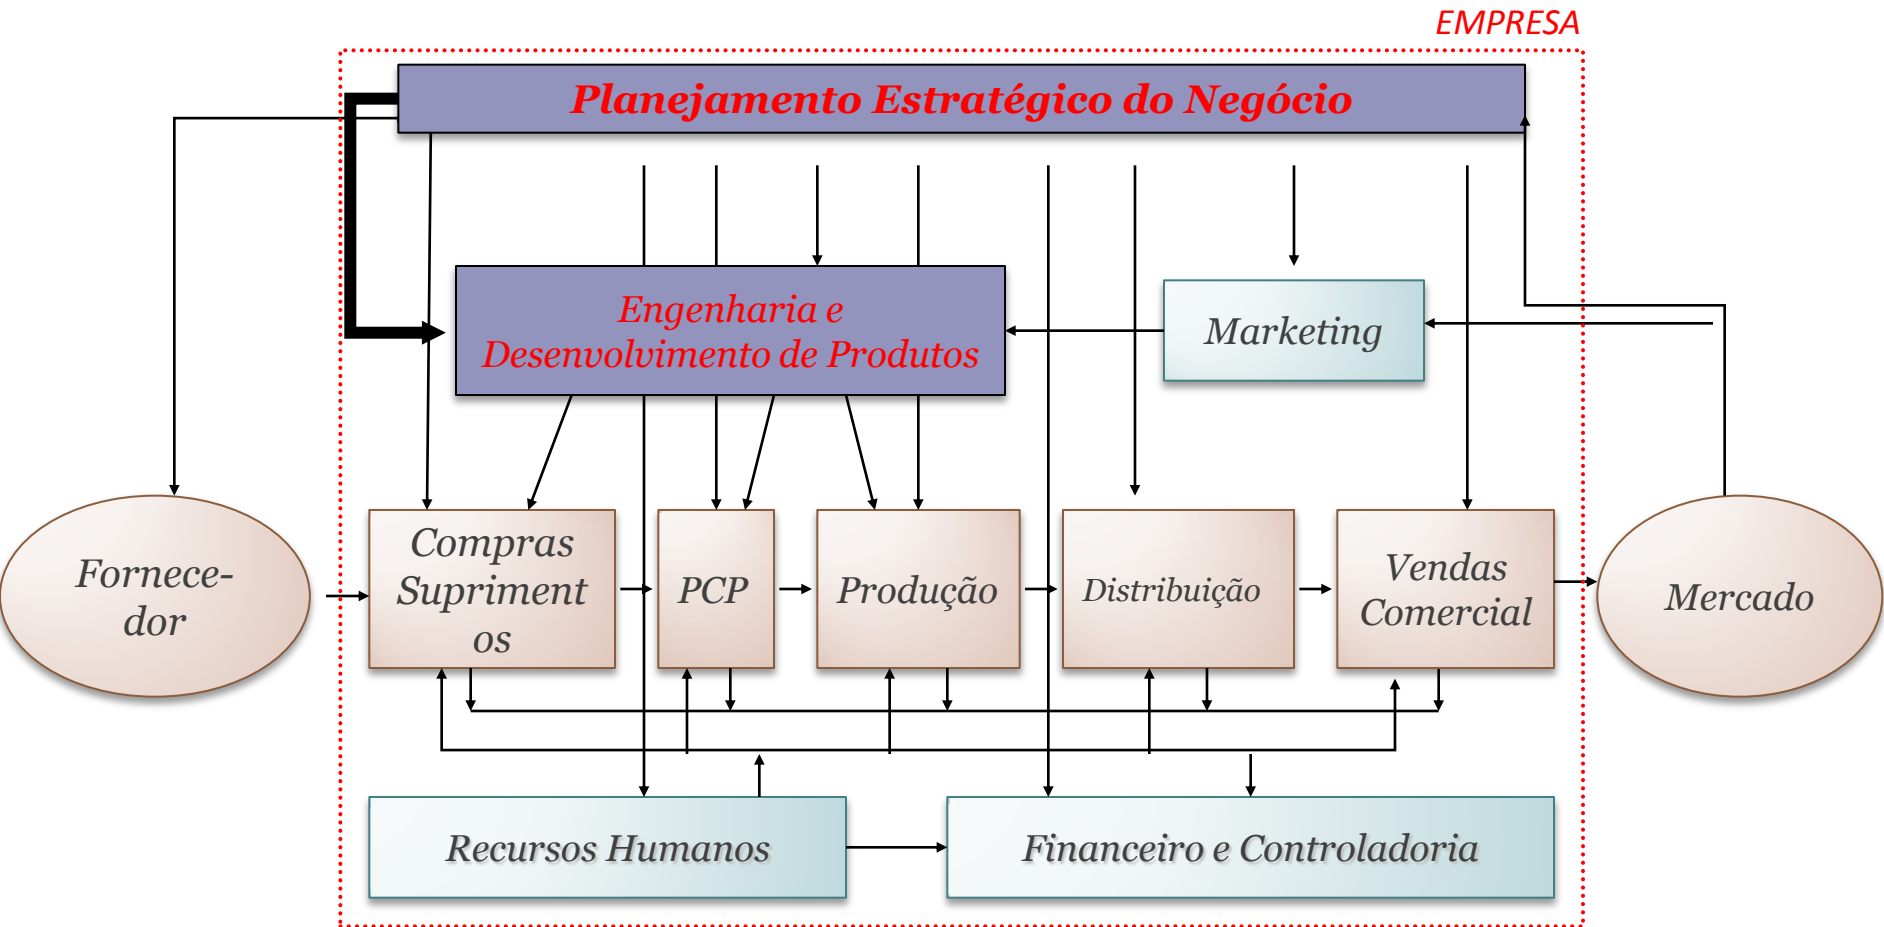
EMPRESA

Planejamento Estratégico do Negócio

Engenharia e Desenvolvimento de Produtos

Marketing

Fornecedor

Compras Suprimentos

PCP

Produção

Distribuição

Vendas Comercial

Mercado

Recursos Humanos

Financeiro e Controladoria